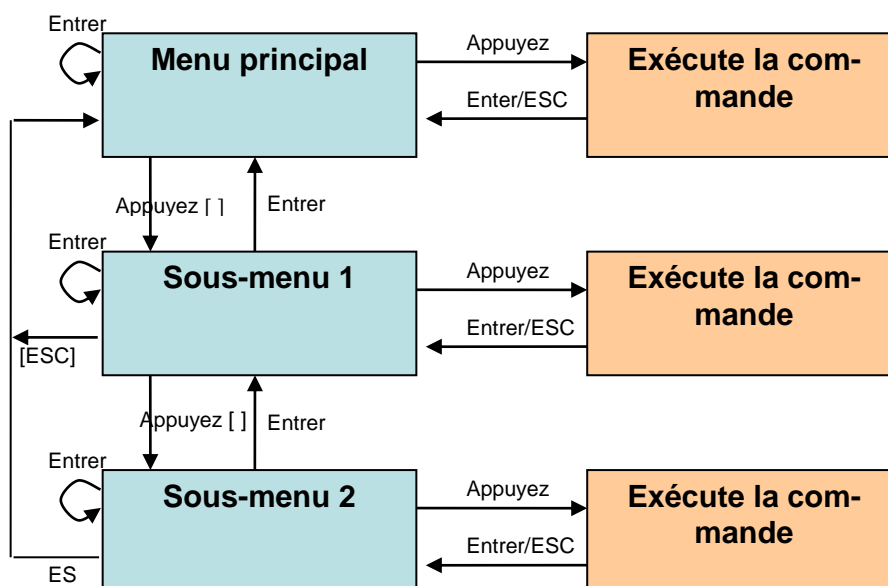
Entrer

Menu principal

Appuyez

Exécute la commande

Enter/ESC

Appuyez [ ]

Entrer

Entrer

Sous-menu 1

Appuyez

Exécute la commande

Entrer/ESC

[ESC]

Appuyez [ ]

Entrer

Entrer

Sous-menu 2

Appuyez

Exécute la commande

Entrer/ESC

ES